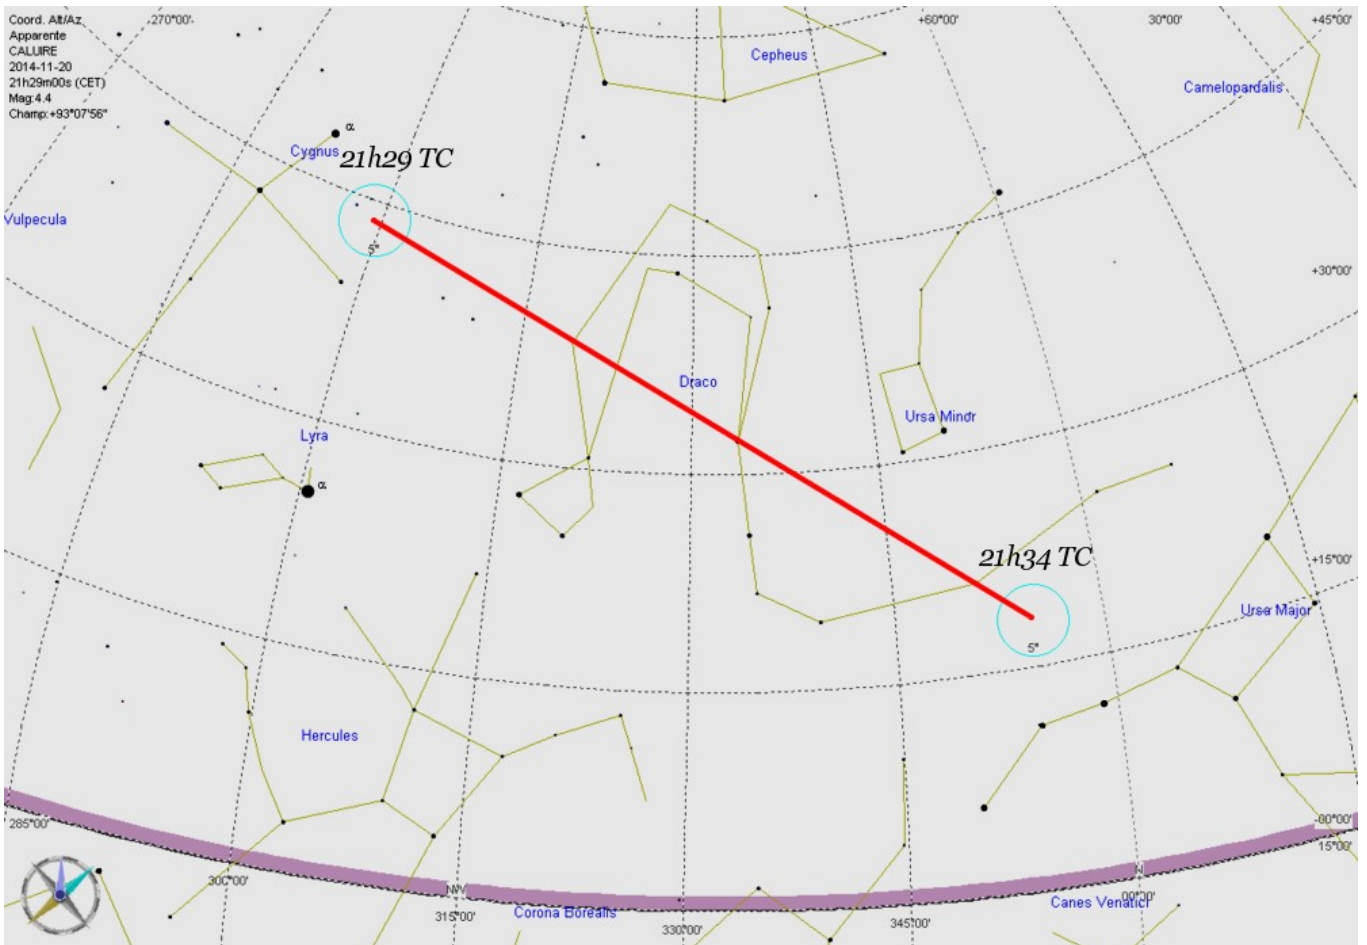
Coord. Alt/Az
Apparente
CALUIRE
2014-11-20
21h29m00s (CET)
Mag:4.4
Champ:+93°07'56"

270°00'
+60°00'
30°00'
+45°00'
Cepheus
Camelopardalis
α
Cygnus
21h29 TC
Vulpecula
5°
+30°00'
Draco
Ursa Minor
Lyra
α
21h34 TC
+15°00'
Ursa Major
5°
Hercules
285°00'
00°00'
15°00'
300°00'
NW
315°00'
Corona Borealis
330°00'
345°00'
N
00°00'
Canes Venatici